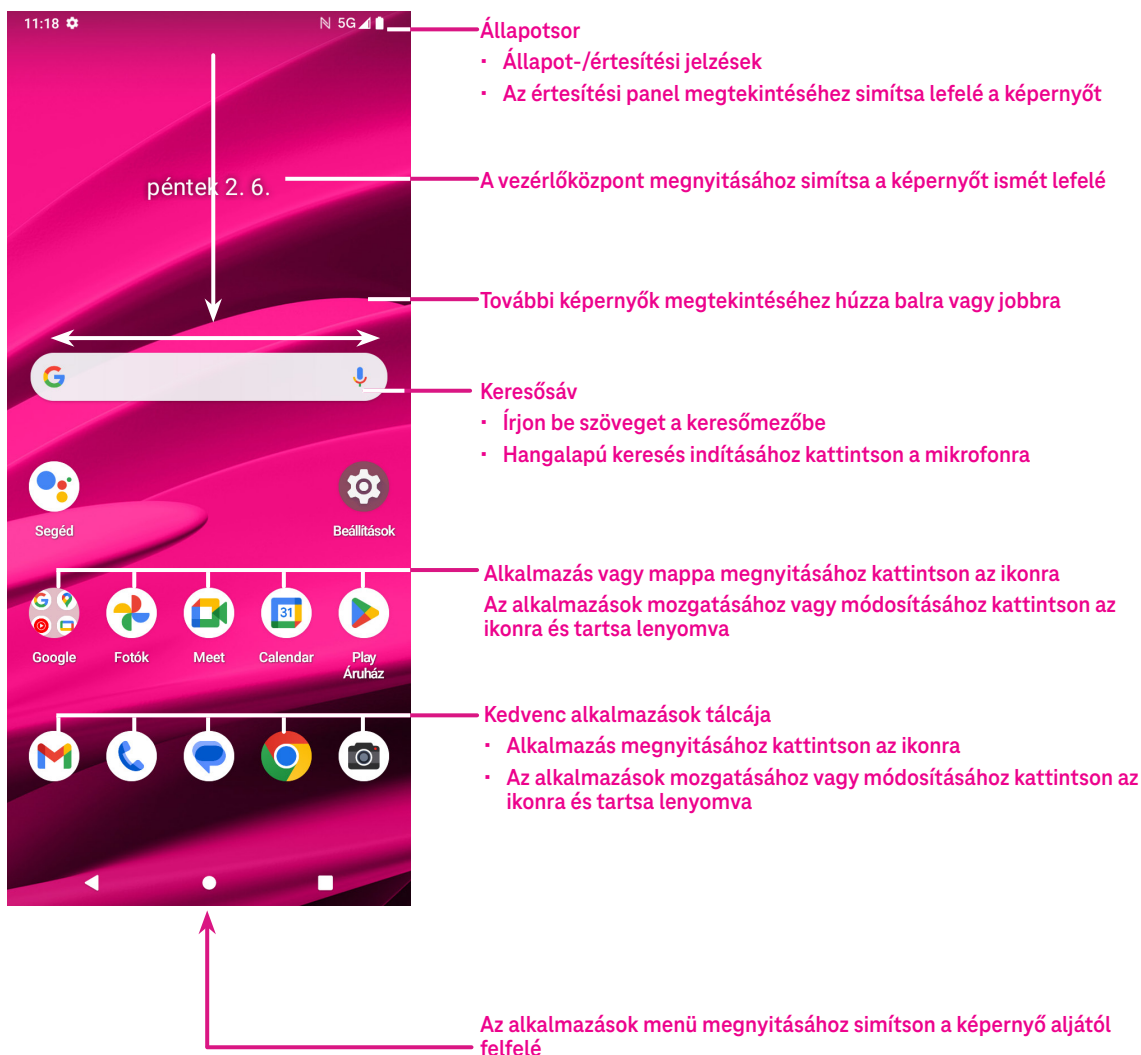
11:18 5G

péntek 2. 6.

Állapotsor
- Állapot-/értesítési jelzések
- Az értesítési panel megtekintéséhez simítsa lefelé a képernyőt

A vezérlőközpont megnyitásához simítsa a képernyőt ismét lefelé

További képernyők megtekintéséhez húzza balra vagy jobbra

Keresősáv
- Írjon be szöveget a keresőmezőbe
- Hangalapú keresés indításához kattintson a mikrofonra

Segéd
Beállítások

Alkalmazás vagy mappa megnyitásához kattintson az ikonra
Az alkalmazások mozgatásához vagy módosításához kattintson az ikonra és tartsa lenyomva

Google
Fotók
Meet
31
Calendar
Play Áruház

Kedvenc alkalmazások tálcája
- Alkalmazás megnyitásához kattintson az ikonra
- Az alkalmazások mozgatásához vagy módosításához kattintson az ikonra és tartsa lenyomva

Az alkalmazások menü megnyitásához simítson a képernyő aljától felfelé